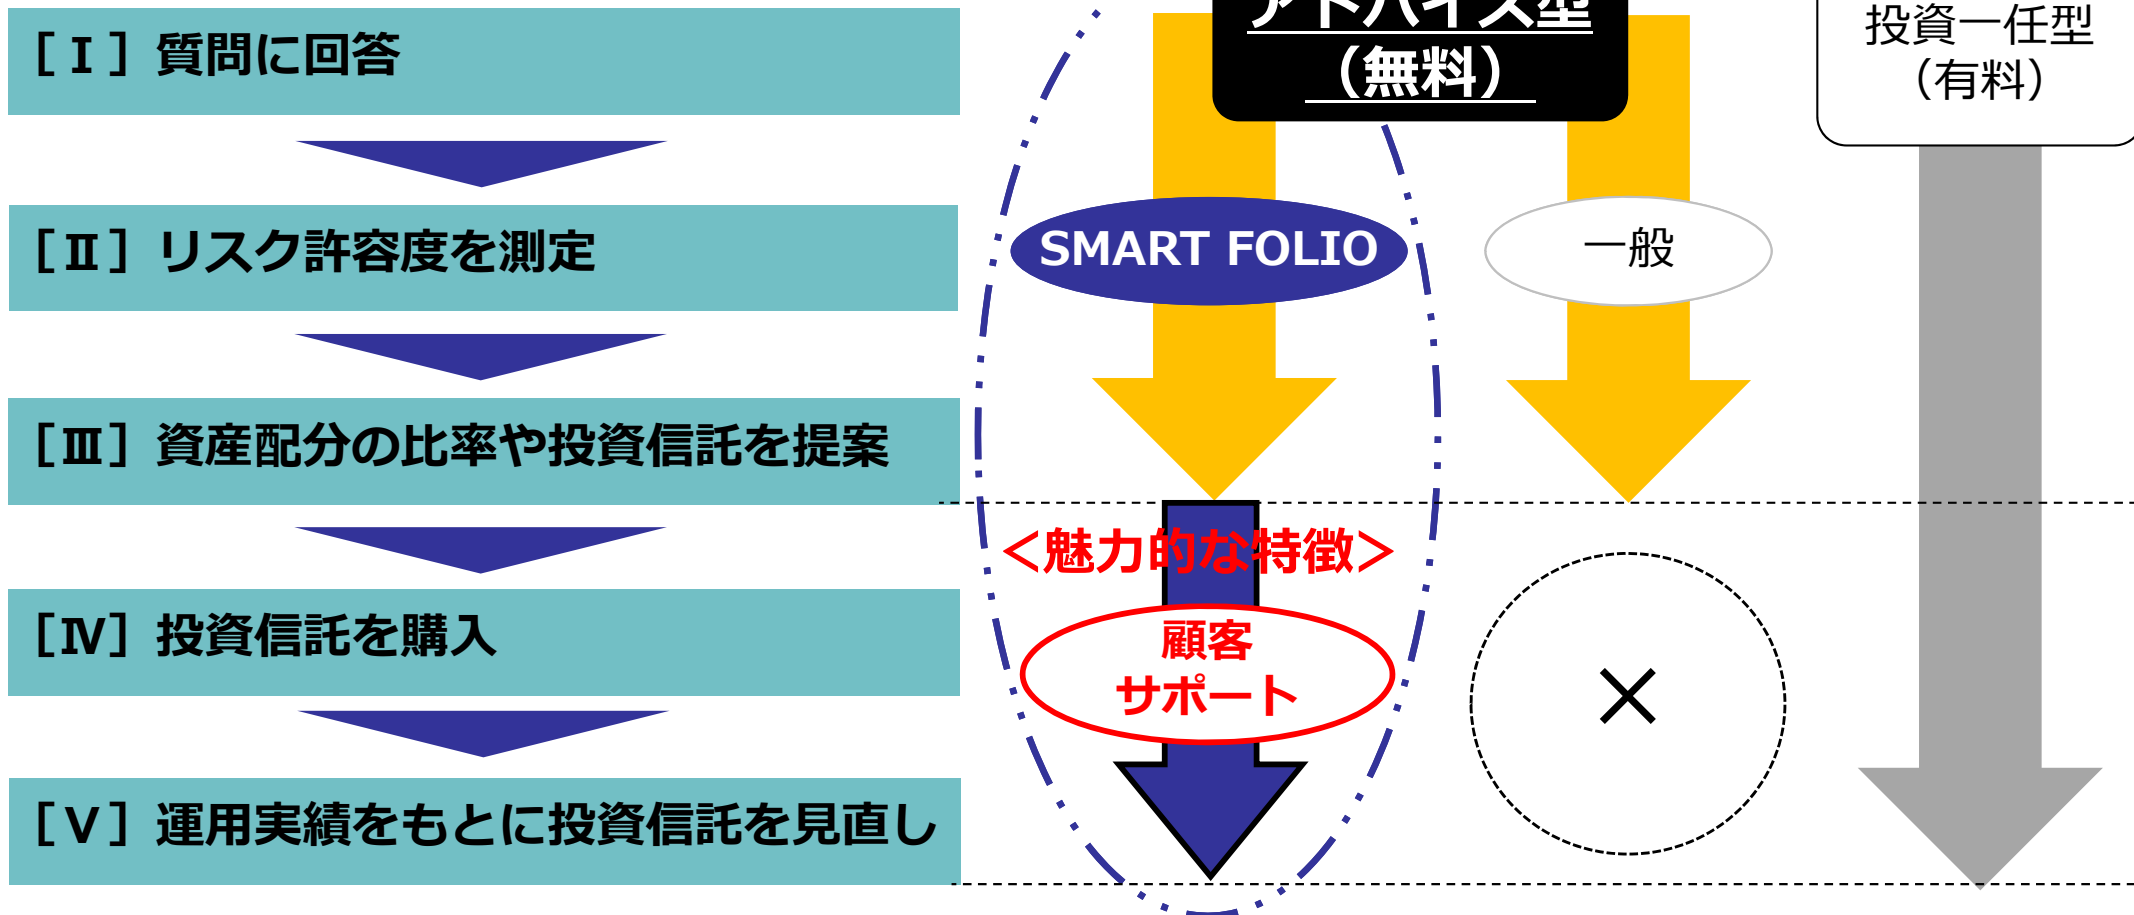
[Ⅰ] 質問に回答

[Ⅱ] リスク許容度を測定

[Ⅲ] 資産配分の比率や投資信託を提案

[Ⅳ] 投資信託を購入

[Ⅴ] 運用実績をもとに投資信託を見直し

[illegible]型
(無料)

投資一任型
(有料)

SMART FOLIO

一般

<魅力的な特徴>

顧客
サポート

×